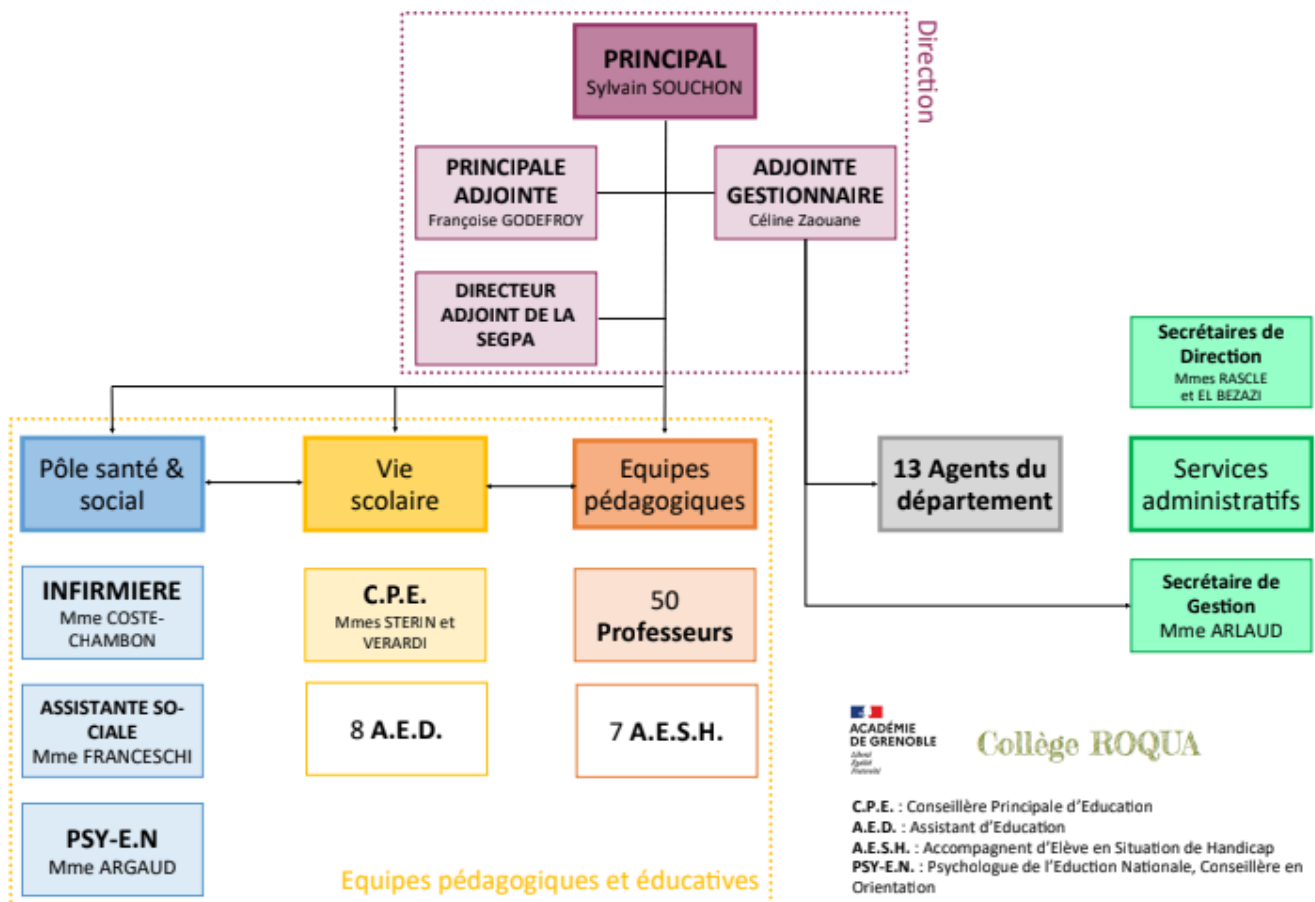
Direction

PRINCIPAL
Sylvain SOUCHON

PRINCIPALE ADJOINTE
Françoise GODEFROY

ADJOINTE GESTIONNAIRE
Céline Zaouane

DIRECTEUR ADJOINT DE LA SEGPA

Secrétaires de Direction
Mmes RASCLE et EL BEZAZI

Pôle santé & social

Vie scolaire

Equipes pédagogiques

13 Agents du département

Services administratifs

INFIRMIERE
Mme COSTE-CHAMBON

C.P.E.
Mmes STERIN et VERARDI

50 Professeurs

Secrétaire de Gestion
Mme ARLAUD

ASSISTANTE SOCIALE
Mme FRANCESCHI

8 A.E.D.

7 A.E.S.H.

ACADÉMIE DE GRENOBLE
Liberté Égalité Fraternité

Collège ROQUA

PSY-E.N
Mme ARGAUD

Equipes pédagogiques et éducatives

C.P.E. : Conseillère Principale d'Education
A.E.D. : Assistant d'Education
A.E.S.H. : Accompagnent d'Elève en Situation de Handicap
PSY-E.N. : Psychologue de l'Eduction Nationale, Conseillère en Orientation